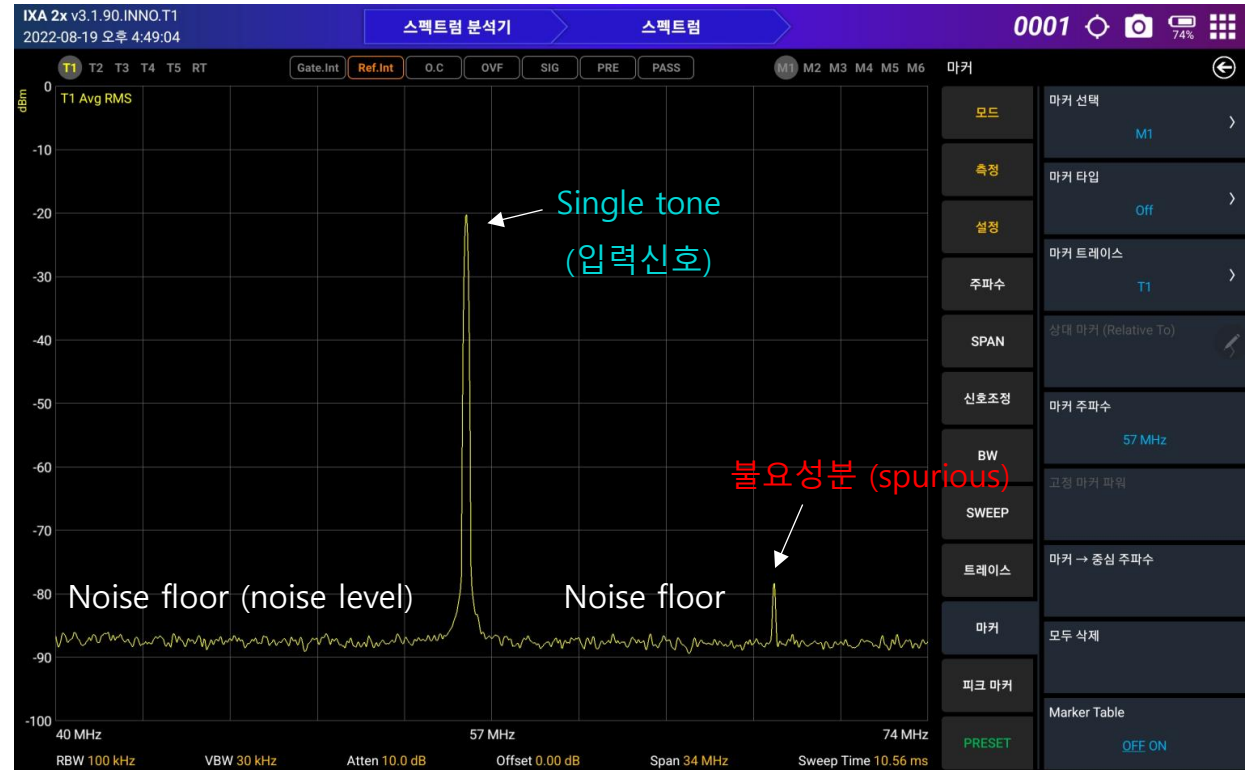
IXA 2x v3.1.90.INNO.T1
2022-08-19 오후 4:49:04

스펙트럼 분석기 스펙트럼

0001 74%

T1 T2 T3 T4 T5 RT
Gate.Int Ref.Int O.C OVF SIG PRE PASS
M1 M2 M3 M4 M5 M6

dBm
T1 Avg RMS

0
-10
-20
-30
-40
-50
-60
-70
-80
-90
-100

Single tone
(입력신호)

불요성분 (spurious)

Noise floor (noise level)

Noise floor

40 MHz 57 MHz 74 MHz

RBW 100 kHz VBW 30 kHz Atten 10.0 dB Offset 0.00 dB Span 34 MHz Sweep Time 10.56 ms

마커

모드
측정
설정
주파수
SPAN
신호조정
BW
SWEEP
트레이스
마커
피크 마커
PRESET

마커 선택
M1

마커 타입
Off

마커 트레이스
T1

상대 마커 (Relative To)

마커 주파수
57 MHz

고정 마커 파워

마커 → 중심 주파수

모두 삭제

Marker Table
OFF ON